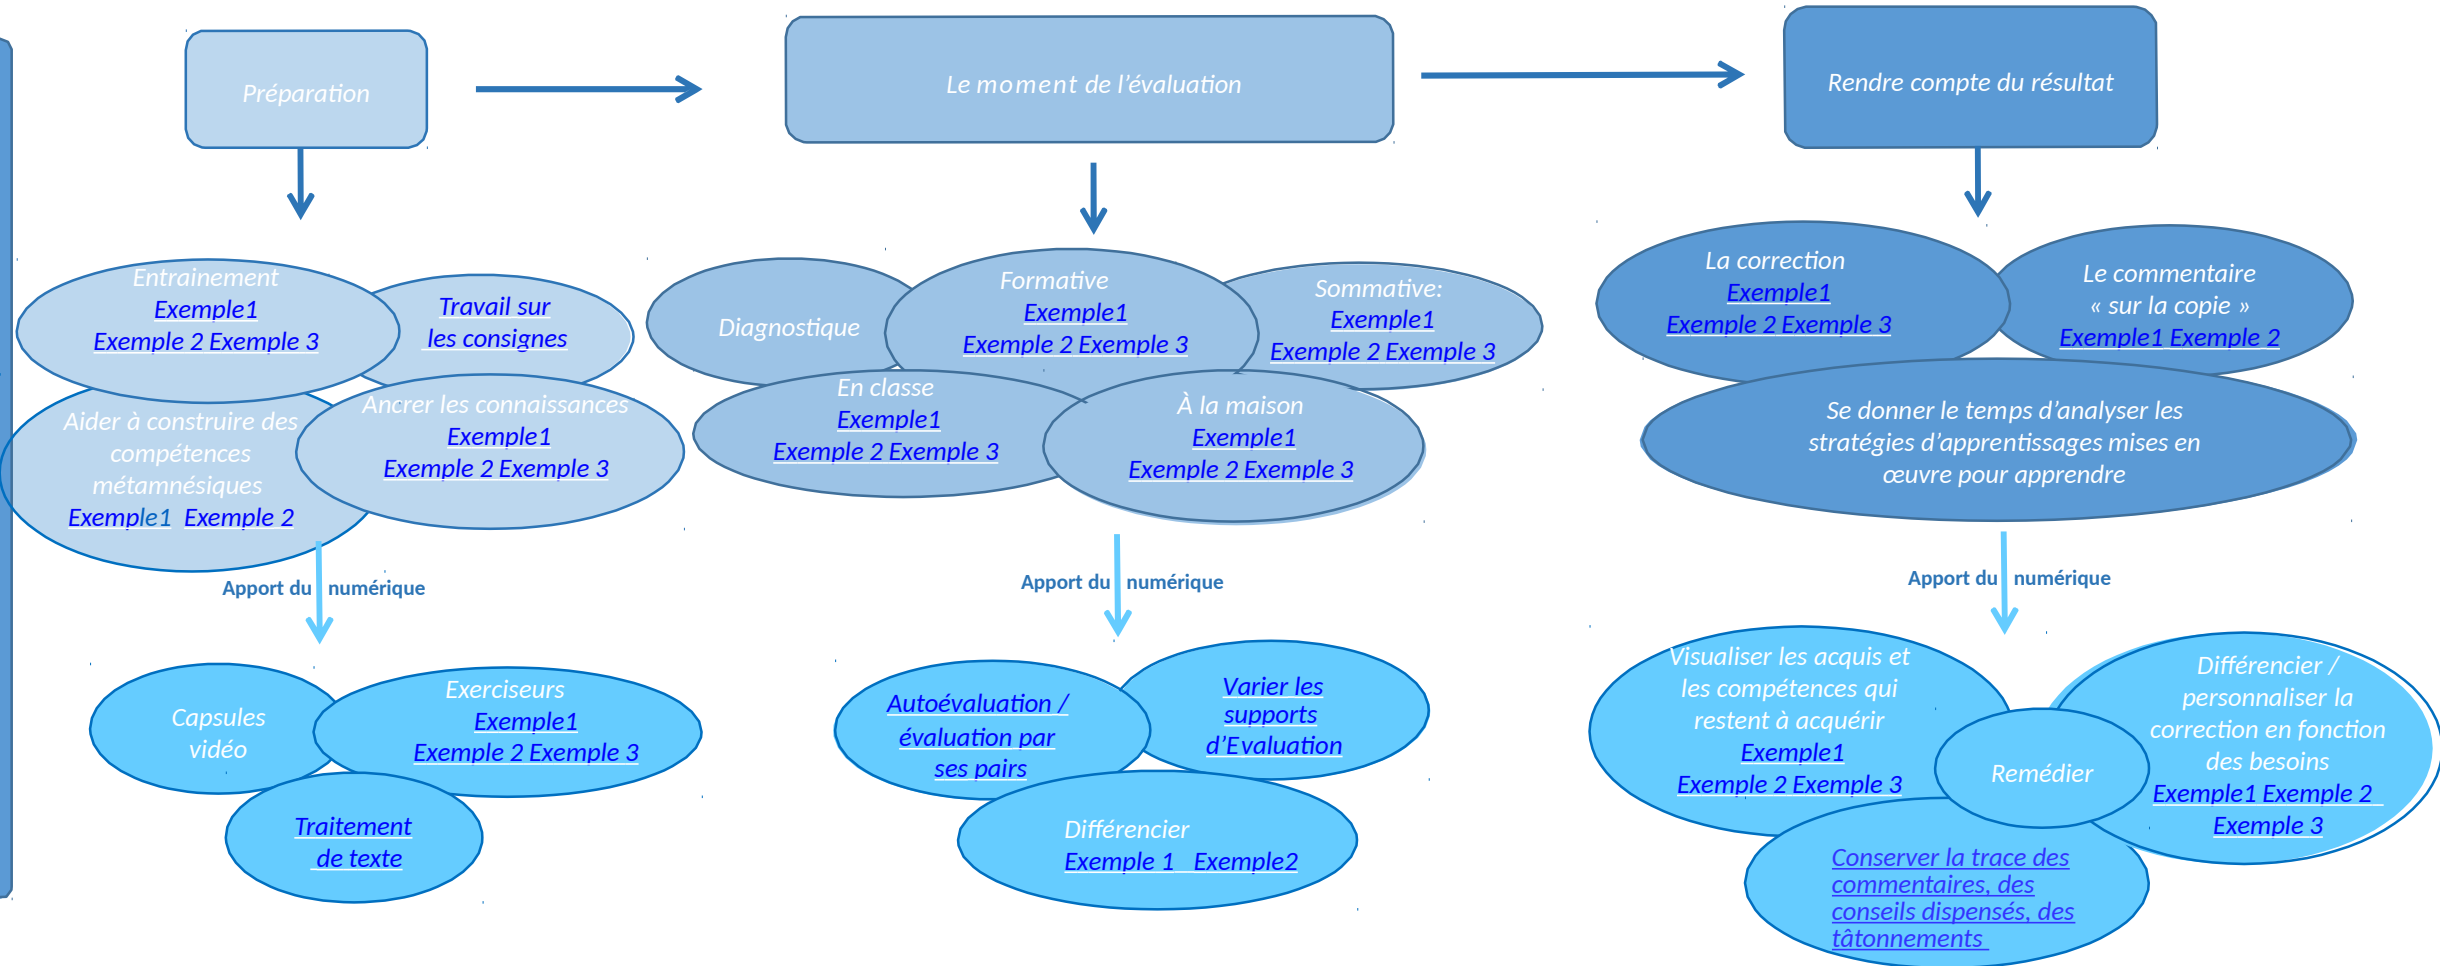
Préparation

Le moment de l'évaluation

Rendre compte du résultat

Entrainement
Exemple1
Exemple 2 Exemple 3

Travail sur les consignes

Aider à construire des compétences métamnésiques
Exemple1 Exemple 2

Ancrer les connaissances
Exemple1
Exemple 2 Exemple 3

Apport du numérique

Capsules vidéo

Exerciseurs
Exemple1
Exemple 2 Exemple 3

Traitement de texte

Diagnostique

Formative
Exemple1
Exemple 2 Exemple 3

Sommative:
Exemple1
Exemple 2 Exemple 3

En classe
Exemple1
Exemple 2 Exemple 3

À la maison
Exemple1
Exemple 2 Exemple 3

Apport du numérique

Autoévaluation / évaluation par ses pairs

Varier les supports d'Evaluation

Différencier
Exemple 1 Exemple2

La correction
Exemple1
Exemple 2 Exemple 3

Le commentaire « sur la copie »
Exemple1 Exemple 2

Se donner le temps d'analyser les stratégies d'apprentissages mises en œuvre pour apprendre

Apport du numérique

Visualiser les acquis et les compétences qui restent à acquérir
Exemple1
Exemple 2 Exemple 3

Remédier

Différencier / personnaliser la correction en fonction des besoins
Exemple1 Exemple 2
Exemple 3

Conserver la trace des commentaires, des conseils dispensés, des tâtonnements